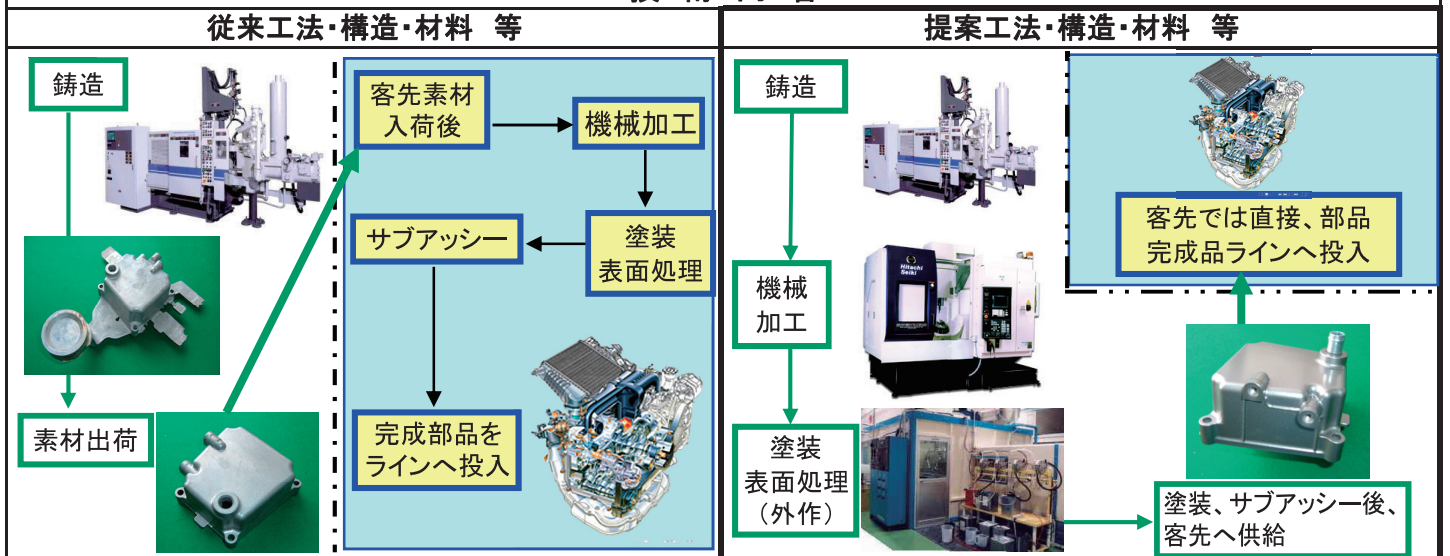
| 従来工法･構造･材料 等 | 提案工法･構造･材料 等 |
|---|---|

鋳造

素材出荷

客先素材入荷後

機械加工

塗装
表面処理

サブアッシー

完成部品をラインへ投入

鋳造

機械
加工

塗装
表面処理
（外作）

Hitachi Seiki

客先では直接、部品完成品ラインへ投入

塗装、サブアッシー後、客先へ供給